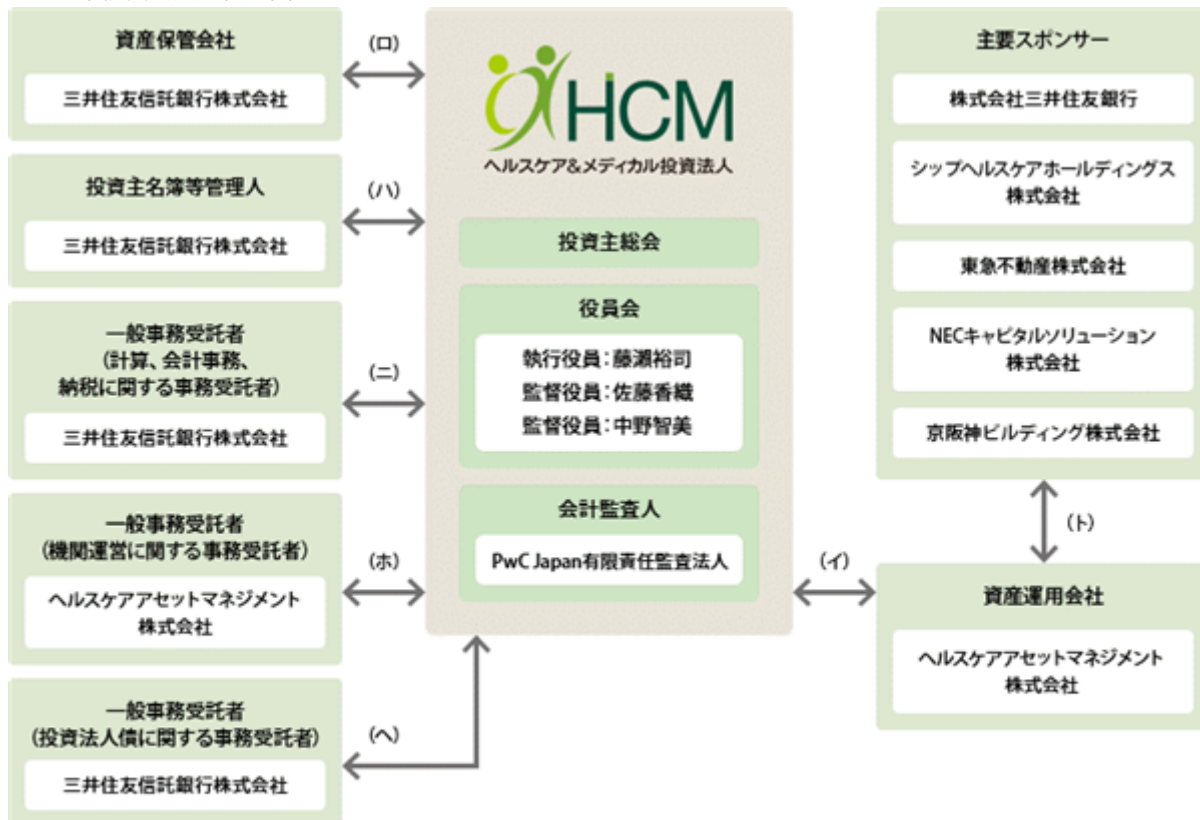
資産保管会社

三井住友信託銀行株式会社

(ロ)

投資主名簿等管理人

三井住友信託銀行株式会社

(ハ)

一般事務受託者
(計算、会計事務、納税に関する事務受託者)

三井住友信託銀行株式会社

(ニ)

一般事務受託者
(機関運営に関する事務受託者)

ヘルスケアアセットマネジメント株式会社

(ホ)

一般事務受託者
(投資法人債に関する事務受託者)

三井住友信託銀行株式会社

(ヘ)

HCM
ヘルスケア&メディカル投資法人

投資主総会

役員会

執行役員:藤瀬裕司
監督役員:佐藤香織
監督役員:中野智美

会計監査人

PwC Japan有限責任監査法人

(イ)

主要スポンサー

株式会社三井住友銀行

シップヘルスケアホールディングス株式会社

東急不動産株式会社

NECキャピタルソリューション株式会社

京阪神ビルディング株式会社

(ト)

資産運用会社

ヘルスケアアセットマネジメント株式会社